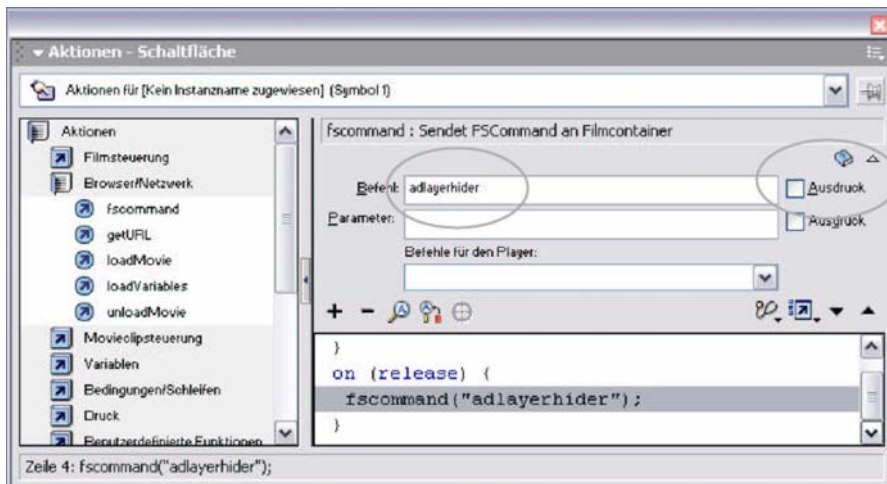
▾ Aktionen - Schaltfläche

Aktionen für [Kein Instanzname zugewiesen] (Symbol 1)

Aktionen
Filmsteuerung
Browser/Netzwerk
fscommand
getURL
loadMovie
loadVariables
unloadMovie
Movieclipsteuerung
Variablen
Bedingungen/Schleifen
Druck
Benutzerdefinierte Funktionen

fscommand : Sendet FSCommand an Filmcontainer

Befehl: adlayerhider
Ausdruck
Parameter:
Ausdruck
Befehle für den Player:

}
on (release) {
fscommand("adlayerhider");
}

Zeile 4: fscommand("adlayerhider");